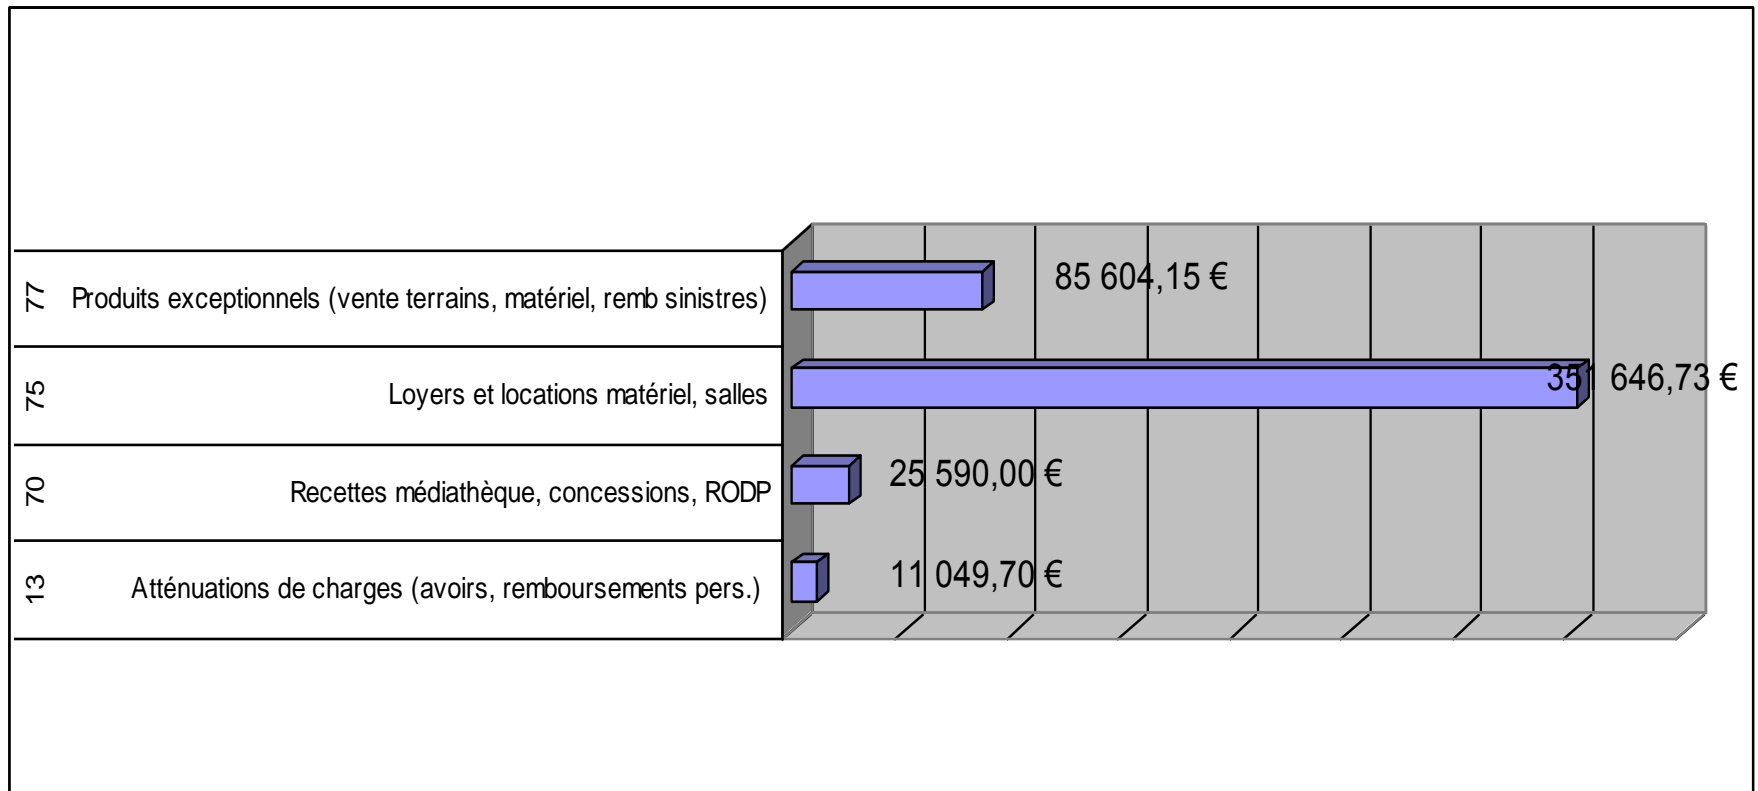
| | | |
|---|---|---|
| 77 | Produits exceptionnels (vente terrains, matériel, remb sinistres) | 85 604,15 € |
| 75 | Loyers et locations matériel, salles | 35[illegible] 646,73 € |
| 70 | Recettes médiathèque, concessions, RODP | 25 590,00 € |
| 13 | Atténuations de charges (avoirs, remboursements pers.) | 11 049,70 € |